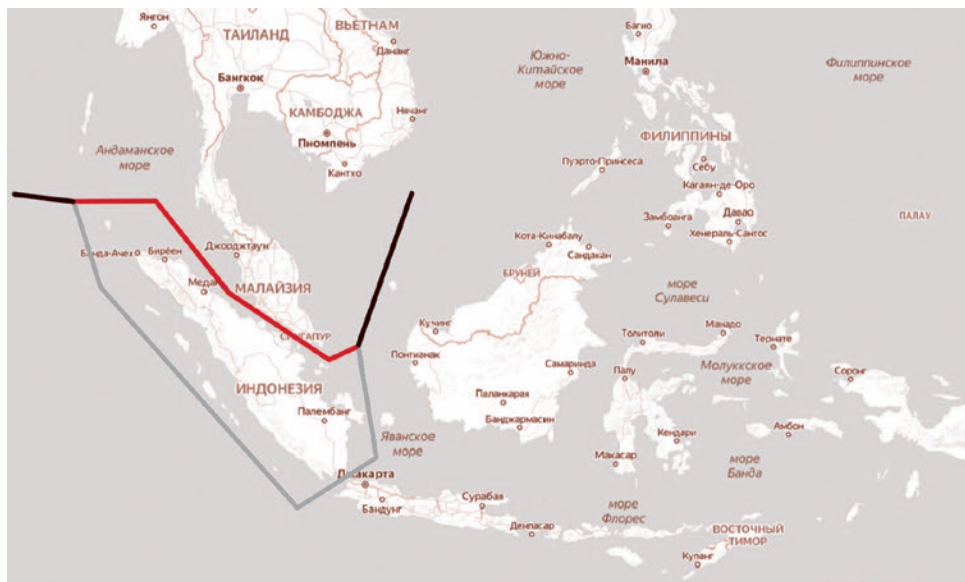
Янгон
ТАИЛАНД
ВЬЕТНАМ
Дананг
Бангкок
КАМБОДЖА
Нячанг
Пномпень
Кантхо
Андаманское море
Южно-Китайское море
Багио
Манила
Филиппинское море
ФИЛИППИНЫ
Пуэрто-Принсеса
Себу
Кагаян-де-Оро
Замбоанга
Давао
Хенераль-Сантос
ПАЛАУ
Кота-Кинабалу
Сандакан
БРУНЕЙ
Банда-Ачех
Бирёен
Джорджтаун
Медан
МАЛАЙЗИЯ
СИНГАПУР
Кучинг
Понтианак
море Сулавеси
Толитоли
Манадо
Тернате
Самаринда
Палу
Молуккское море
Сорон
ИНДОНЕЗИЯ
Палембанг
Паланкарая
Банджармасин
Кендари
Амбон
Яванское море
Макасар
море Банда
Джакарта
Сурабая
Бандунг
Денпасар
море Флорес
ВОСТОЧНЫЙ ТИМОР
Купанг